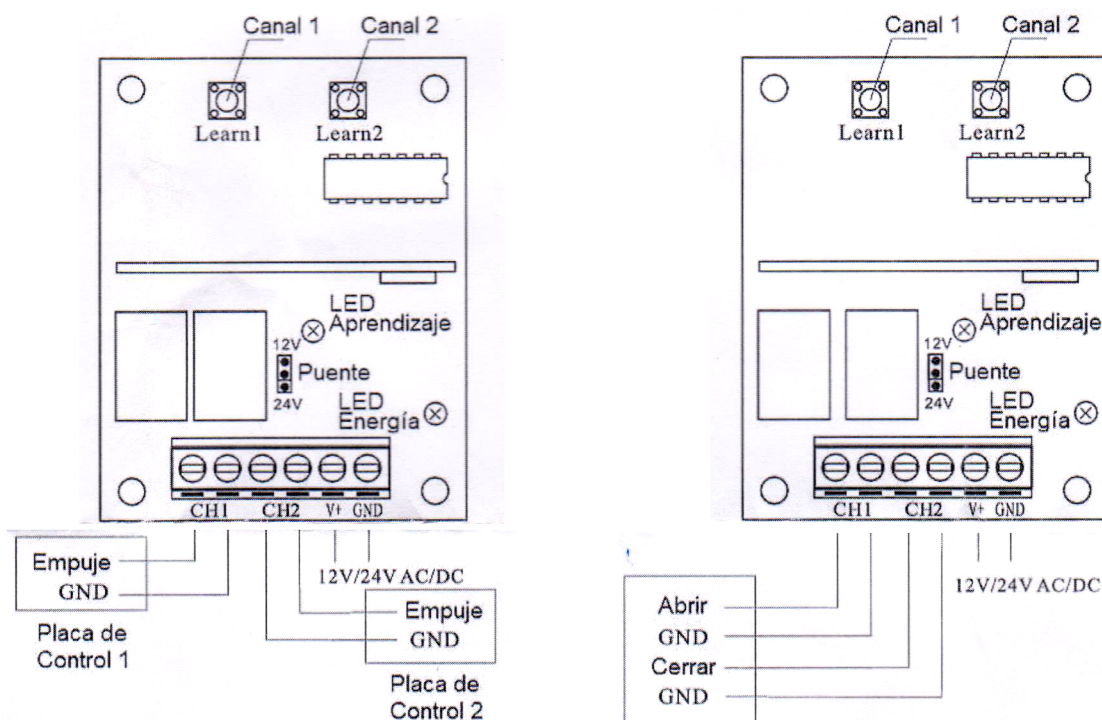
Canal 1
Canal 2
Learn1
Learn2
LED
Aprendizaje
12V
Puente
24V
LED
Energía
CH1
CH2
V+
GND
Empuje
GND
Placa de Control 1
12V/24V AC/DC
Empuje
GND
Placa de Control 2

Canal 1
Canal 2
Learn1
Learn2
LED
Aprendizaje
12V
Puente
24V
LED
Energía
CH1
CH2
V+
GND
12V/24V AC/DC
Abrir
GND
Cerrar
GND